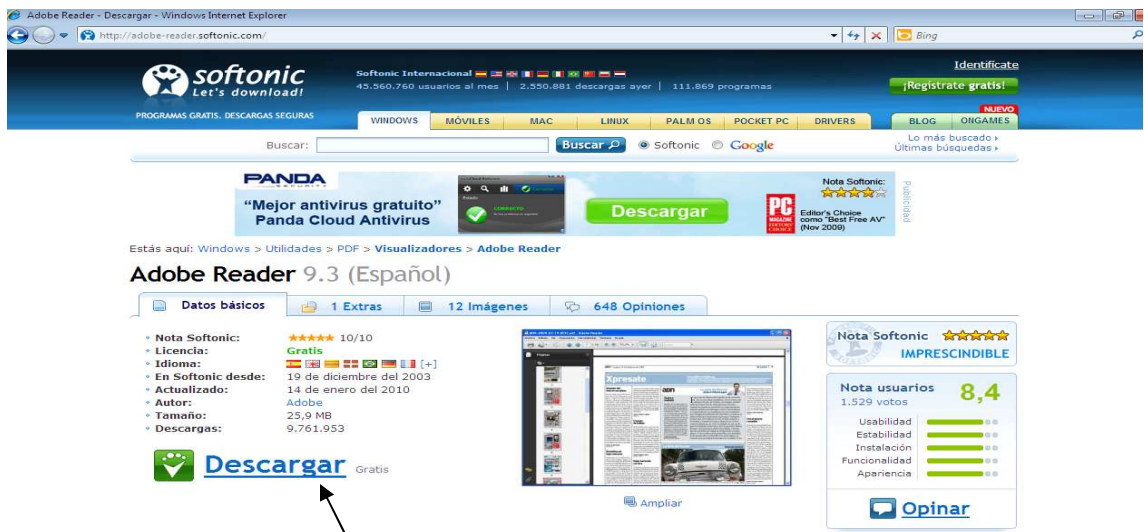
Adobe Reader - Descargar - Windows Internet Explorer

http://adobe-reader.softonic.com/

Bing

softonic
Let's download!

Softonic Internacional
45.560.760 usuarios al mes | 2.550.881 descargas ayer | 111.869 programas

Identifícate
¡Regístrate gratis!

PROGRAMAS GRATIS. DESCARGAS SEGURAS

WINDOWS MÓVILES MAC LINUX PALM OS POCKET PC DRIVERS

NUEVO
BLOG ONGAMES

Buscar: Buscar Softonic Google

Lo más buscado ›
Últimas búsquedas ›

PANDA
"Mejor antivirus gratuito"
Panda Cloud Antivirus
Descargar
Nota Softonic:
PC MAGAZINE EDITORS' CHOICE
Editor's Choice como "Best Free AV" (Nov 2009)
Publicidad

Estás aquí: Windows > Utilidades > PDF > Visualizadores > Adobe Reader

Adobe Reader 9.3 (Español)

Datos básicos | 1 Extras | 12 Imágenes | 648 Opiniones

• Nota Softonic: 10/10
• Licencia: Gratis
• Idioma: [+]
• En Softonic desde: 19 de diciembre del 2003
• Actualizado: 14 de enero del 2010
• Autor: Adobe
• Tamaño: 25,9 MB
• Descargas: 9.761.953

Descargar Gratis

Xpresate

Ampliar

Nota Softonic
IMPRESCINDIBLE

Nota usuarios 8,4
1.529 votos
Usabilidad
Estabilidad
Instalación
Funcionalidad
Apariencia

Opinar